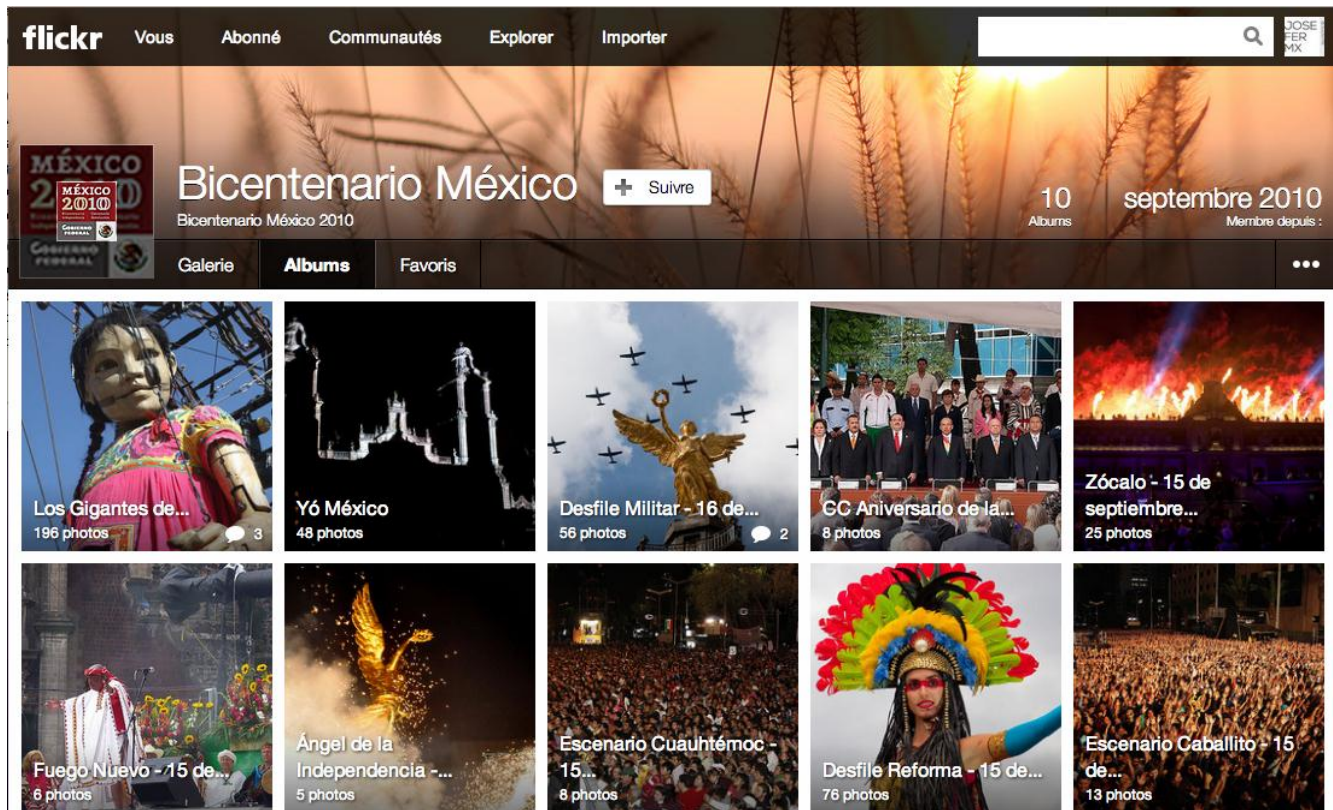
flickr Vous Abonné Communautés Explorer Importer

JOSE FER MX

MÉXICO 2010

Bicentenario México

Suivre

Bicentenario México 2010

10 Albums

septembre 2010 Membre depuis :

Galerie Albums Favoris

•••

Los Gigantes de...
196 photos 3

Yó México
48 photos

Desfile Militar - 16 de...
56 photos 2

GC Aniversario de la...
8 photos

Zócalo - 15 de septiembre...
25 photos

Fuego Nuevo - 15 de...
6 photos

Ángel de la Independencia -...
5 photos

Escenario Cuauhtémoc - 15...
8 photos

Desfile Reforma - 15 de...
76 photos

Escenario Caballito - 15 de...
13 photos